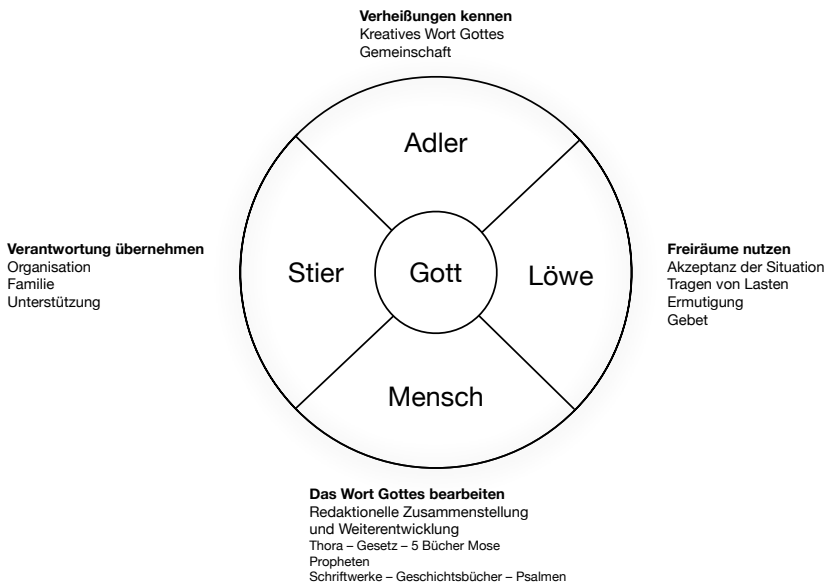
**Verheißungen kennen**
Kreatives Wort Gottes
Gemeinschaft

Adler

**Verantwortung übernehmen**
Organisation
Familie
Unterstützung

Stier

Gott

Löwe

**Freiräume nutzen**
Akzeptanz der Situation
Tragen von Lasten
Ermutigung
Gebet

Mensch

**Das Wort Gottes bearbeiten**
Redaktionelle Zusammenstellung und Weiterentwicklung
Thora – Gesetz – 5 Bücher Mose
Propheten
Schriftwerke – Geschichtsbücher – Psalmen